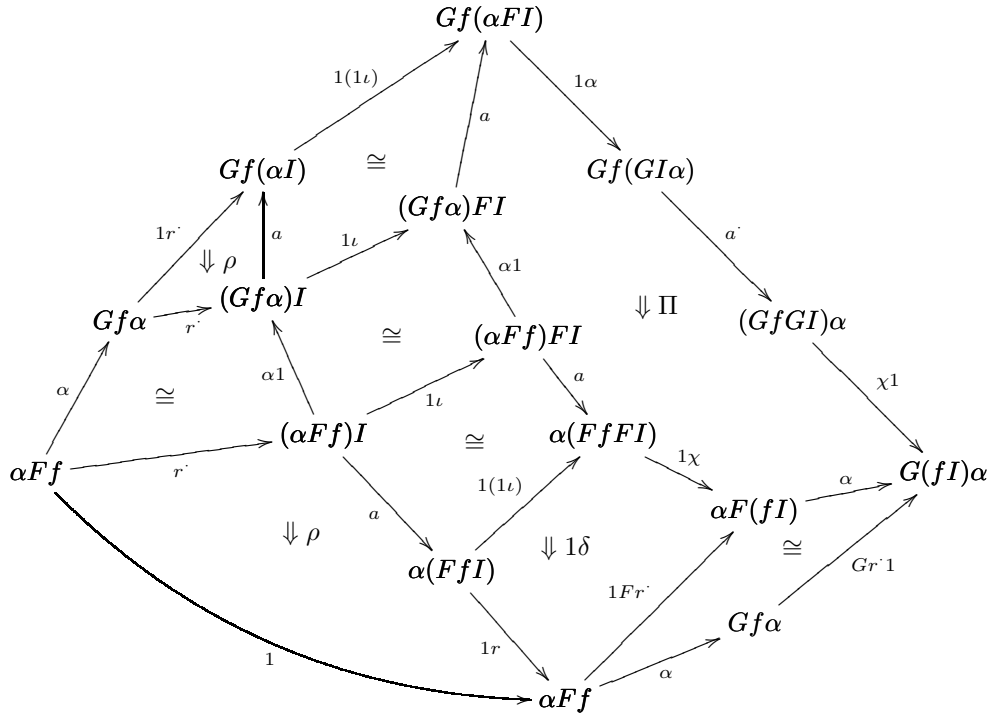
$Gf(\alpha FI)$

$1(1\iota)$

$1\alpha$

$a$

$Gf(\alpha I)$

$\cong$

$Gf(GI\alpha)$

$(Gf\alpha)FI$

$1r^{\cdot}$

$a$

$1\iota$

$a^{\cdot}$

$\Downarrow \rho$

$\alpha 1$

$Gf\alpha$

$(Gf\alpha)I$

$\Downarrow \Pi$

$r^{\cdot}$

$(GfGI)\alpha$

$\cong$

$(\alpha Ff)FI$

$\alpha$

$\alpha 1$

$a$

$\chi 1$

$\cong$

$1\iota$

$(\alpha Ff)I$

$\cong$

$\alpha(FfFI)$

$\alpha Ff$

$r^{\cdot}$

$1\chi$

$1(1\iota)$

$\alpha$

$G(fI)\alpha$

$\alpha F(fI)$

$\Downarrow \rho$

$a$

$\Downarrow 1\delta$

$\cong$

$\alpha(FfI)$

$Gr^{\cdot}1$

$1Fr^{\cdot}$

$Gf\alpha$

$1r$

$1$

$\alpha$

$\alpha Ff$